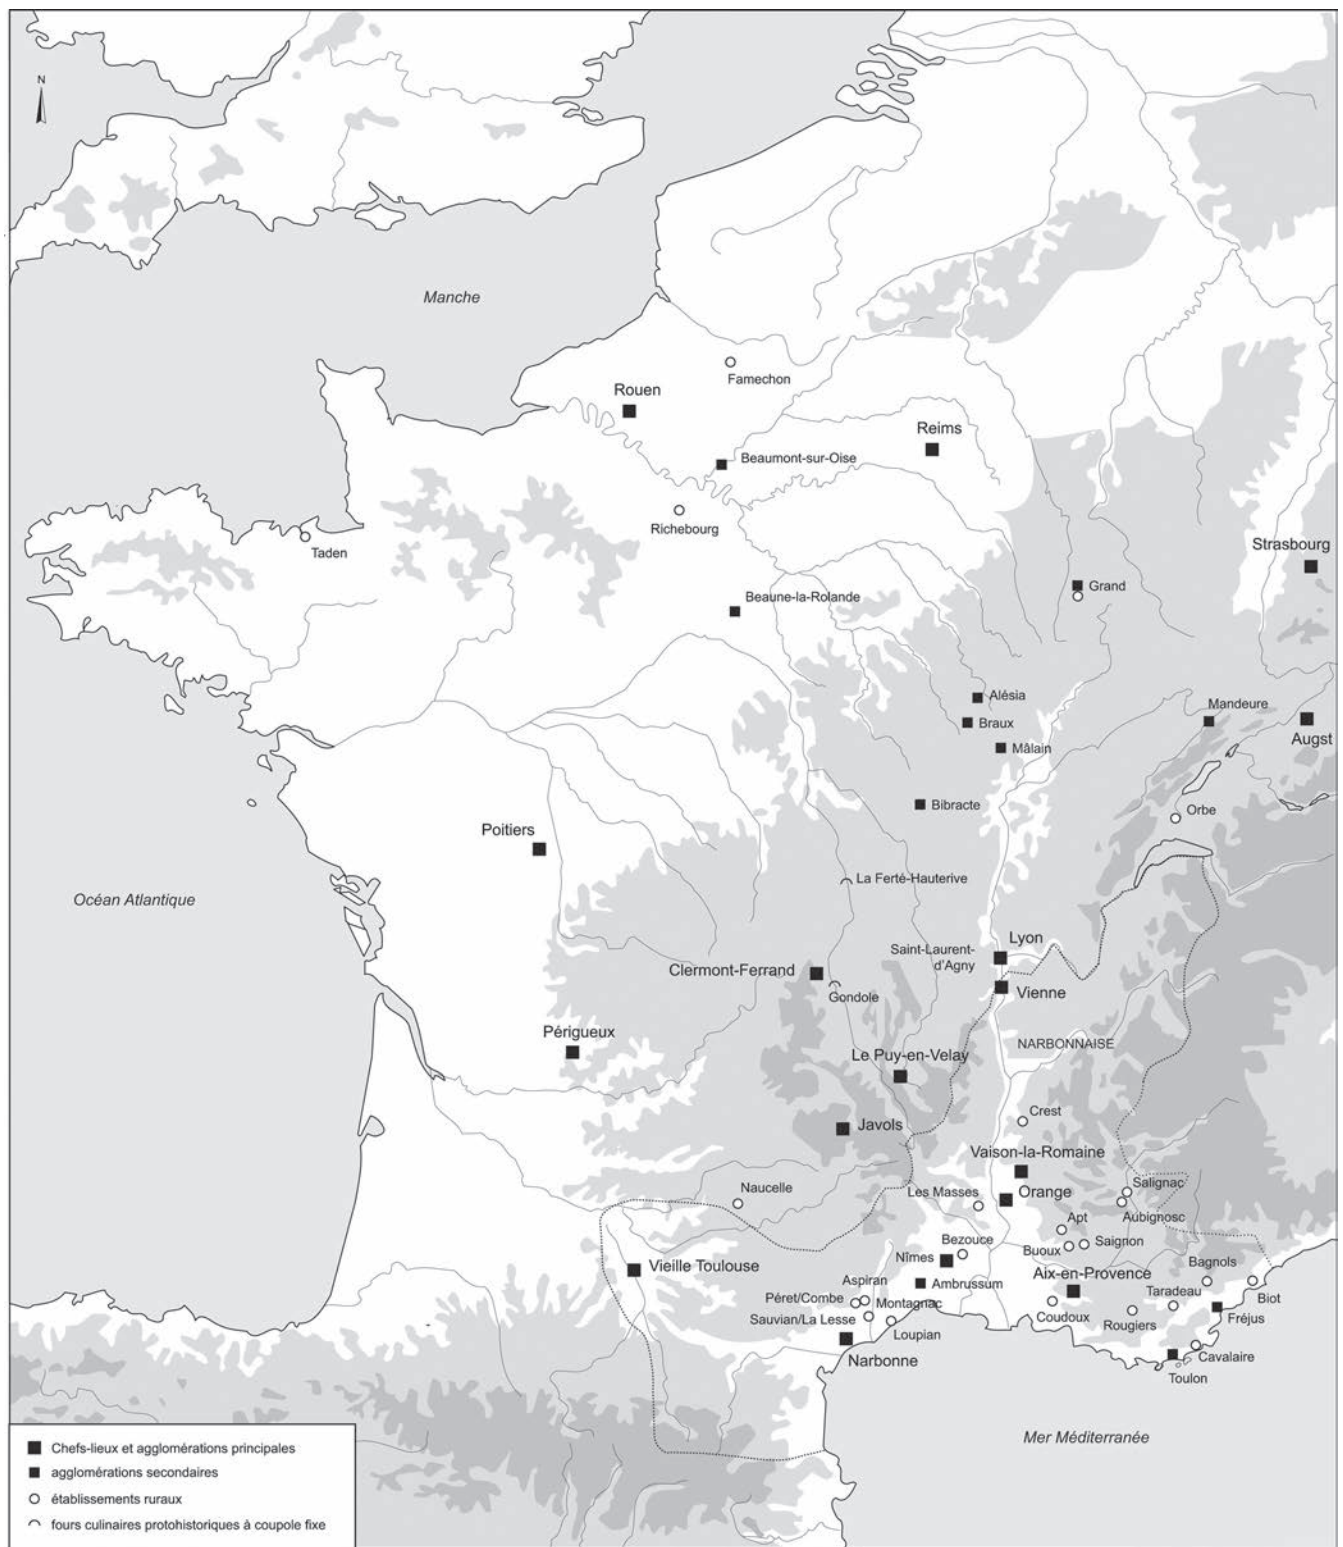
N

Manche

Famechon
Rouen
Reims
Beaumont-sur-Oise
Richebourg
Taden
Strasbourg
Grand
Beaune-la-Rolande
Alésia
Braux
Mâlain
Mandeure
Augst
Bibracte
Orbe
Poitiers
La Ferté-Hauterive
Océan Atlantique
Lyon
Saint-Laurent-d'Agny
Clermont-Ferrand
Vienne
Gondole
Périgueux
NARBONNAISE
Le Puy-en-Velay
Crest
Javols
Vaison-la-Romaine
Naucelle
Les Masses
Orange
Salignac
Apt
Aubignosc
Bezouce
Buoux
Saignon
Nîmes
Vieille Toulouse
Aix-en-Provence
Bagnols
Aspiran
Ambrussum
Péret/Combe
Montagnac
Taradeau
Biot
Sauvian/La Lesse
Coudoux
Rougiers
Fréjus
Loupian
Narbonne
Cavalaire
Toulon
Mer Méditerranée

Chefs-lieux et agglomérations principales
agglomérations secondaires
établissements ruraux
fours culinaires protohistoriques à coupole fixe